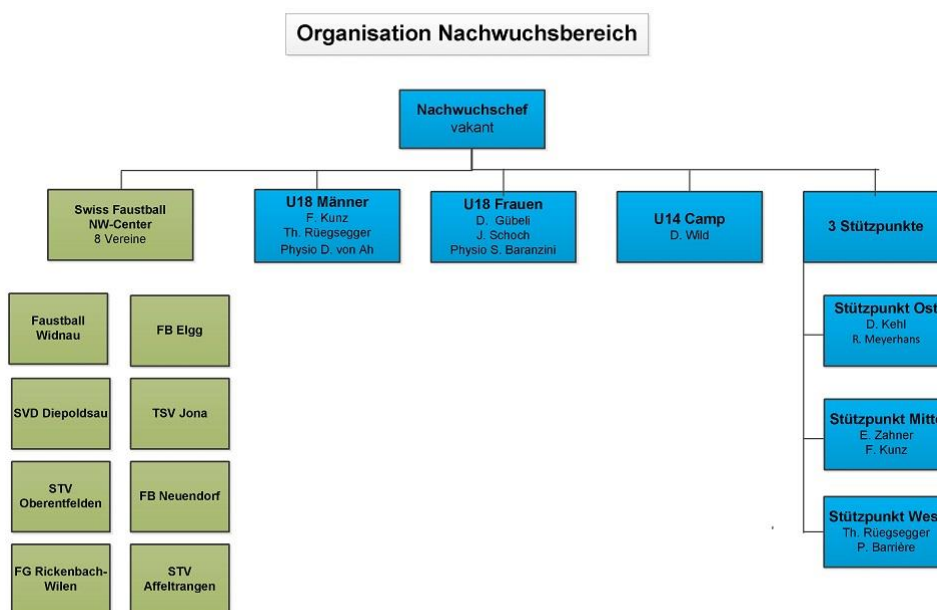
Organisation Nachwuchsbereich

Nachwuchschef
vakant

Swiss Faustball
NW-Center
8 Vereine

U18 Männer
F. Kunz
Th. Rüegsegger
Physio D. von Ah

U18 Frauen
D. Gübeli
J. Schoch
Physio S. Baranzini

U14 Camp
D. Wild

3 Stützpunkte

Faustball Widnau

FB Elgg

SVD Diepoldsau

TSV Jona

STV Oberentfelden

FB Neuendorf

FG Rickenbach-Wilen

STV Affeltrangen

Stützpunkt Ost
D. Kehl
R. Meyerhans

Stützpunkt Mitte
E. Zahner
F. Kunz

Stützpunkt West
Th. Rüegsegger
P. Barrière